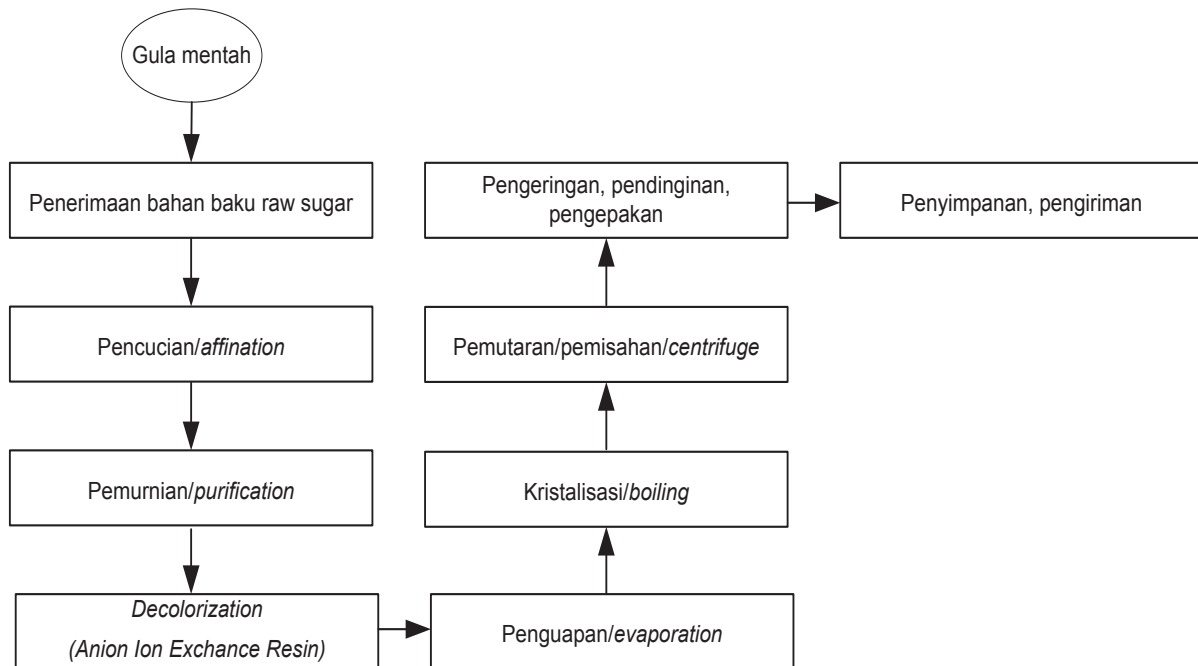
Gula mentah

Penerimaan bahan baku raw sugar

Pencucian/affination

Pemurnian/purification

Decolorization
(Anion Ion Exchance Resin)

Penguapan/evaporation

Kristalisasi/boiling

Pemutaran/pemisahan/centrifuge

Pengeringan, pendinginan, pengepakan

Penyimpanan, pengiriman